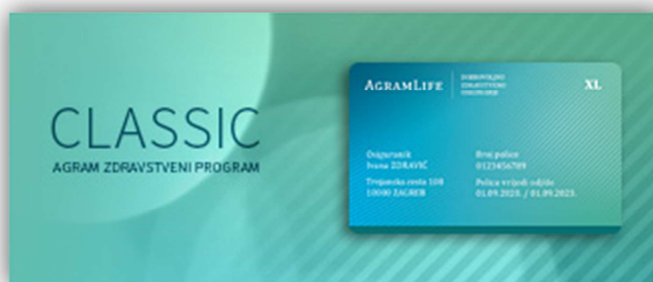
CLASSIC
AGRAM ZDRAVSTVENI PROGRAM

AGRAMLIFE
DOBROVOLJNO ZDRAVSTVENO OSIGURANJE
XL

Osiguranik
Ivana ZDRAVIĆ
Trnjanska cesta 108
10000 ZAGREB

Broj police
0123456789
Polica vrijedi od/do
01.09.2020. / 01.09.2023.